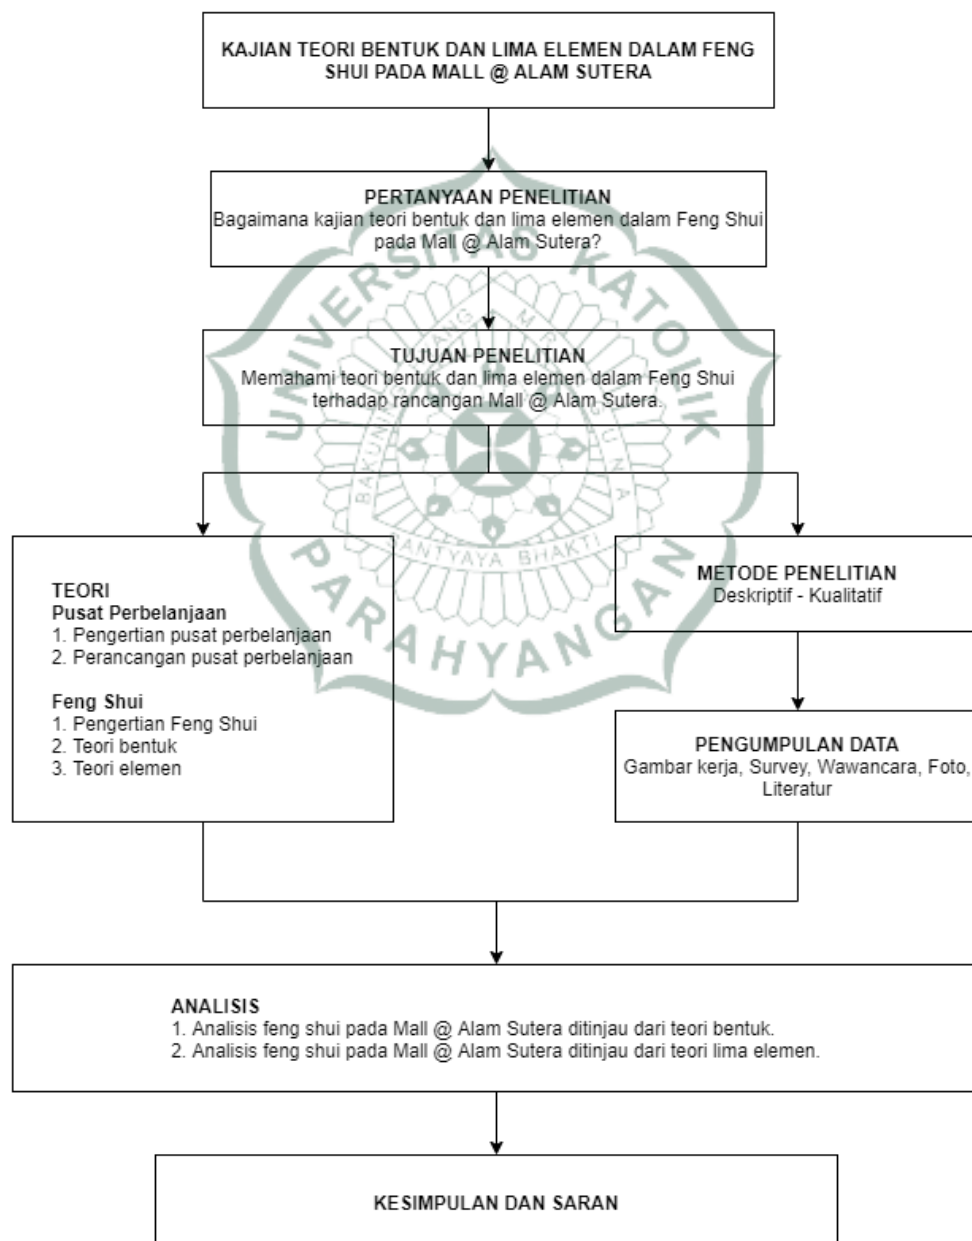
KAJIAN TEORI BENTUK DAN LIMA ELEMEN DALAM FENG SHUI PADA MALL @ ALAM SUTERA

PERTANYAAN PENELITIAN
Bagaimana kajian teori bentuk dan lima elemen dalam Feng Shui pada Mall @ Alam Sutera?

TUJUAN PENELITIAN
Memahami teori bentuk dan lima elemen dalam Feng Shui terhadap rancangan Mall @ Alam Sutera.

TEORI
Pusat Perbelanjaan
1. Pengertian pusat perbelanjaan
2. Perancangan pusat perbelanjaan

Feng Shui
1. Pengertian Feng Shui
2. Teori bentuk
3. Teori elemen

METODE PENELITIAN
Deskriptif - Kualitatif

PENGUMPULAN DATA
Gambar kerja, Survey, Wawancara, Foto, Literatur

ANALISIS
1. Analisis feng shui pada Mall @ Alam Sutera ditinjau dari teori bentuk.
2. Analisis feng shui pada Mall @ Alam Sutera ditinjau dari teori lima elemen.

KESIMPULAN DAN SARAN

UNIVERSITAS KATOLIK PARAHYANGAN
BAKUNING MANGGUNA
SANTYAYA BHAKTI